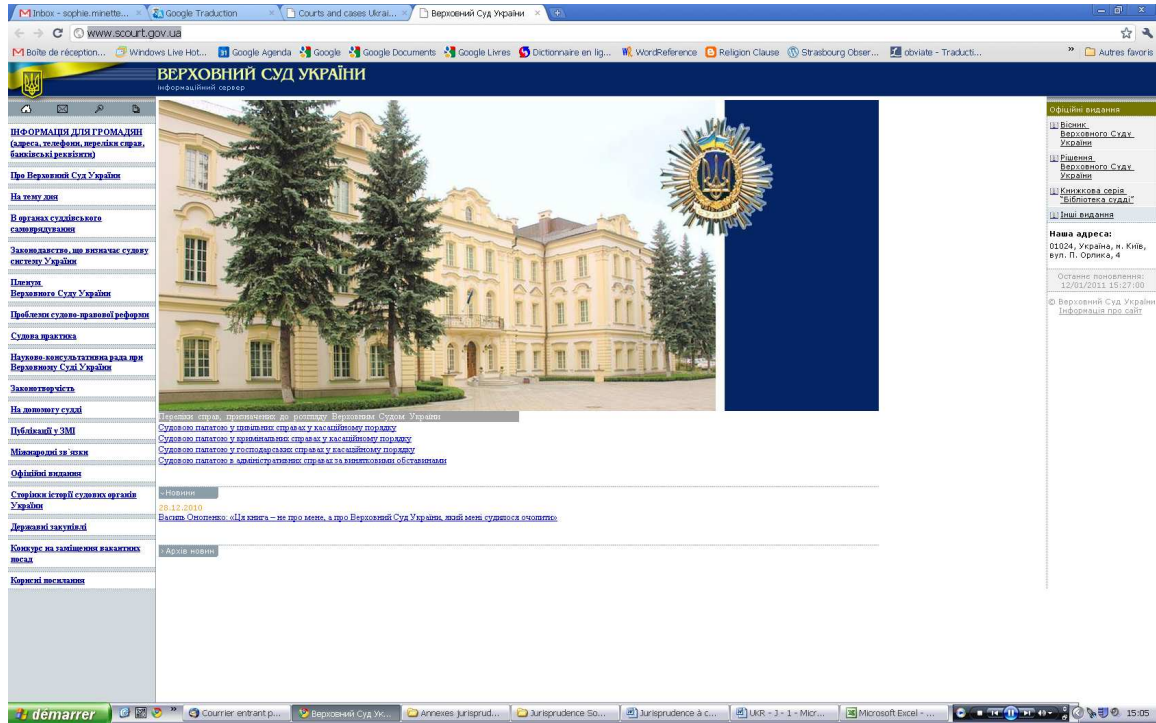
Inbox - sophie.minette... × Google Traduction × Courts and cases Ukrai... × Верховний Суд України ×

www.scourt.gov.ua

Boîte de réception... Windows Live Hot... Google Agenda Google Google Documents Google Livres Dictionnaire en lig... WordReference Religion Clause Strasbourg Obser... obviate - Traducti... » Autres favoris

ВЕРХОВНИЙ СУД УКРАЇНИ
інформаційний сервер

ІНФОРМАЦІЯ ДЛЯ ГРОМАДЯН (адреса, телефони, переліки справ, банківські реквізити)

Про Верховний Суд України

На тему дня

В органах суддівського самоврядування

Законодавство, що визначає судову систему України

Пленум Верховного Суду України

Проблеми судово-правової реформи

Судова практика

Науково-консультативна рада при Верховному Суді України

Законотворчість

На допомогу судді

Публікації у ЗМІ

Міжнародні зв'язки

Офіційні видання

Сторінки історії судових органів України

Державні закупівлі

Конкурс на заміщення вакантних посад

Корисні посилання

Переліки справ, призначених до розгляду Верховним Судом України
Судовою палатою у цивільних справах у касаційному порядку
Судовою палатою у кримінальних справах у касаційному порядку
Судовою палатою у господарських справах у касаційному порядку
Судовою палатою в адміністративних справах за виняткових обставинами

› Новини

28.12.2010
Василь Онопенко: «Ця книга – не про мене, а про Верховний Суд України, який мені судилося очолити»

› Архів новин

Офіційні видання
Вісник Верховного Суду України
Рішення Верховного Суду України
Книжкова серія "Бібліотека судді"
Інші видання

Наша адреса:
01024, Україна, м. Київ, вул. П. Орлика, 4

Останнє поновлення: 12/01/2011 15:27:00

© Верховний Суд України
Інформація про сайт

démarrer | Courrier entrant p... | Верховний Суд Ук... | Annexes jurisprud... | Jurisprudence So... | Jurisprudence à c... | UKR - J - 1 - Micr... | Microsoft Excel - ... | 15:05